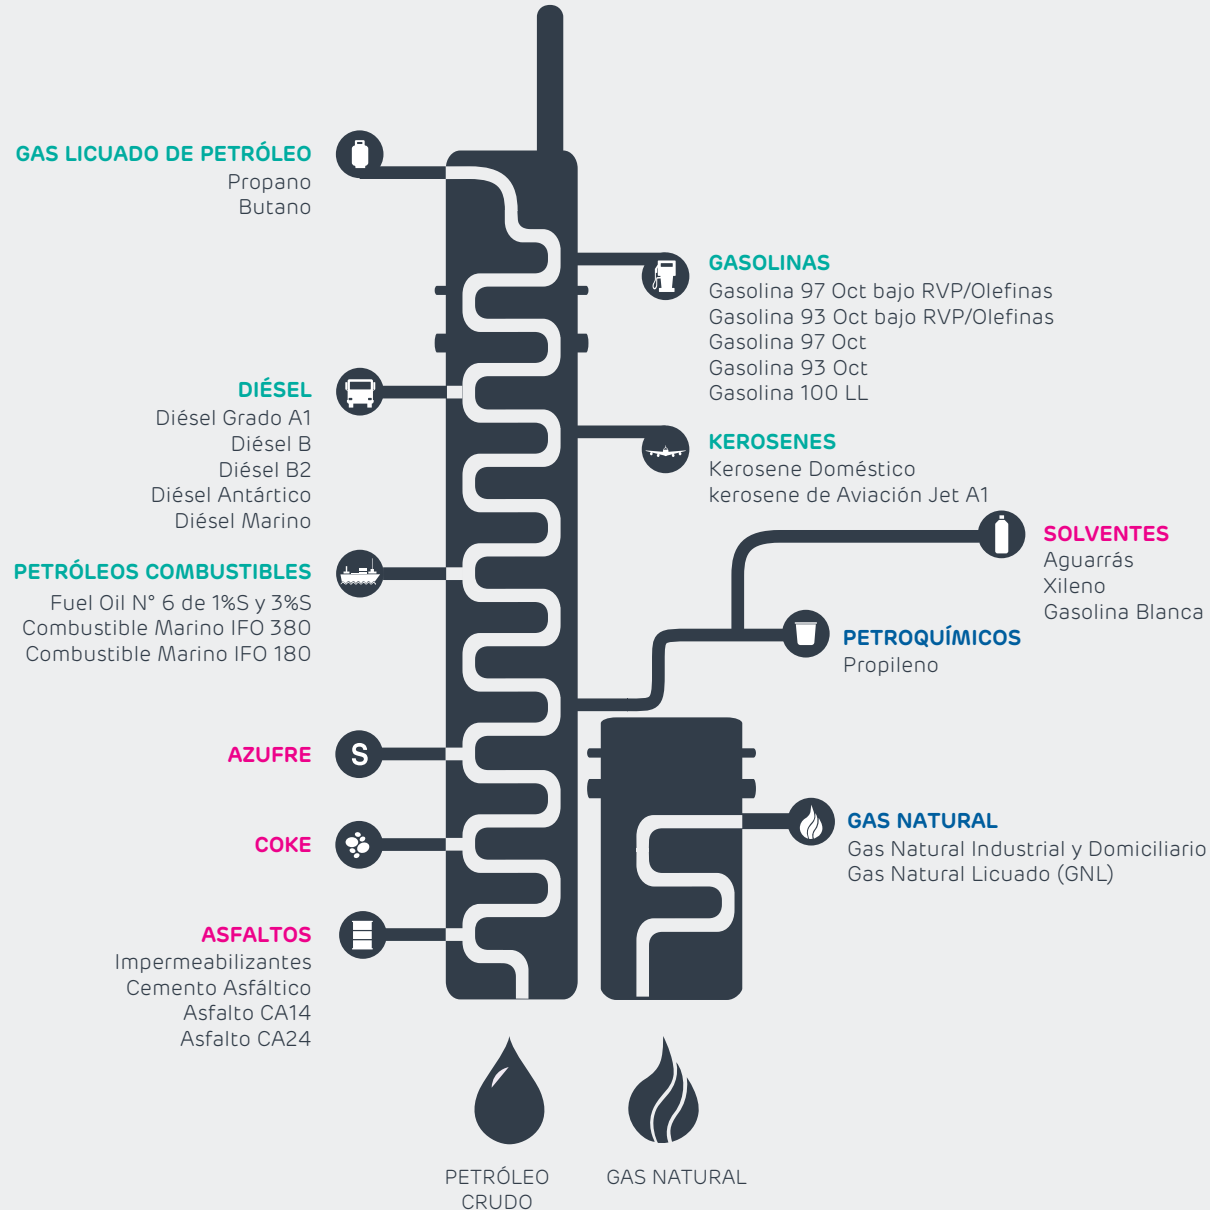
GAS LICUADO DE PETRÓLEO
Propano
Butano

GASOLINAS
Gasolina 97 Oct bajo RVP/Olefinas
Gasolina 93 Oct bajo RVP/Olefinas
Gasolina 97 Oct
Gasolina 93 Oct
Gasolina 100 LL

DIÉSEL
Diésel Grado A1
Diésel B
Diésel B2
Diésel Antártico
Diésel Marino

KEROSENES
Kerosene Doméstico
kerosene de Aviación Jet A1

SOLVENTES
Aguarrás
Xileno
Gasolina Blanca

PETRÓLEOS COMBUSTIBLES
Fuel Oil N° 6 de 1%S y 3%S
Combustible Marino IFO 380
Combustible Marino IFO 180

PETROQUÍMICOS
Propileno

AZUFRE

S

COKE

GAS NATURAL
Gas Natural Industrial y Domiciliario
Gas Natural Licuado (GNL)

ASFALTOS
Impermeabilizantes
Cemento Asfáltico
Asfalto CA14
Asfalto CA24

PETRÓLEO CRUDO

GAS NATURAL